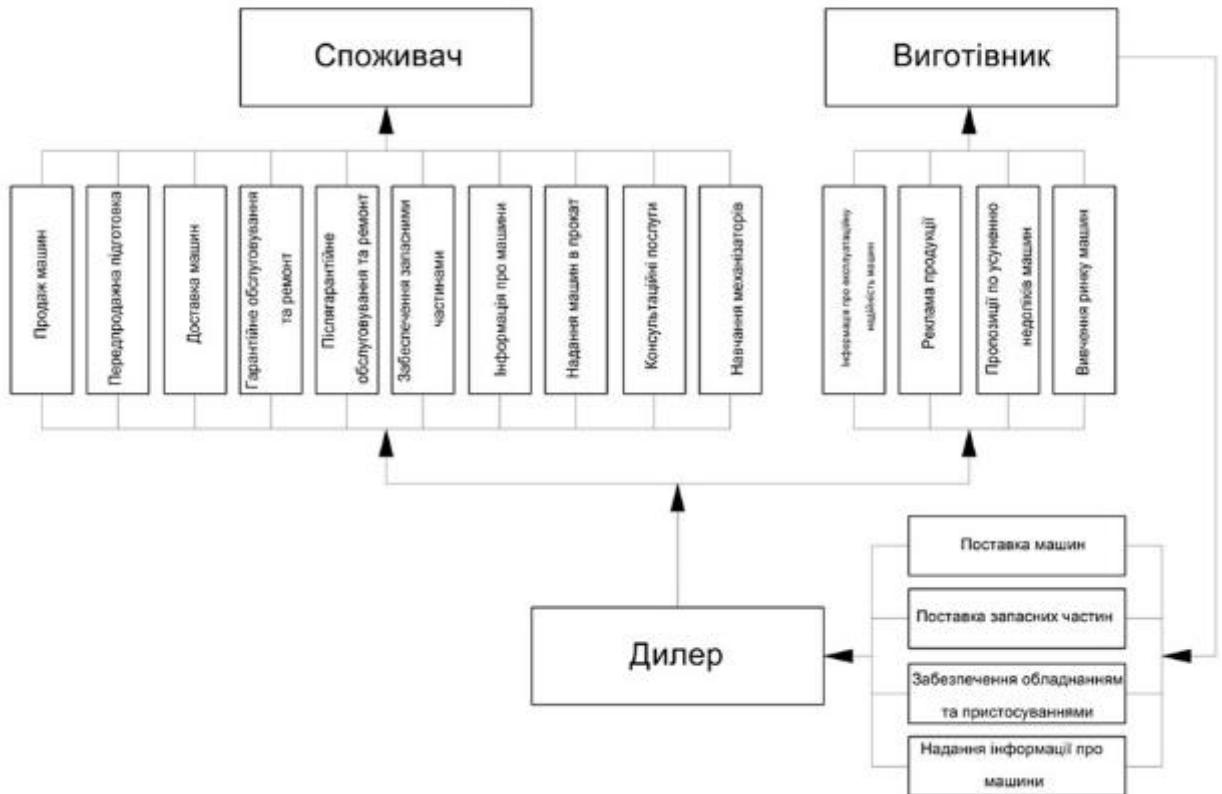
Споживач

Виготівник

Продаж машин

Передпродажна підготовка

Доставка машин

Гарантійне обслуговування та ремонт

Післягарантійне обслуговування та ремонт

Забезпечення запасними частинами

Інформація про машини

Надання машин в прокат

Консультаційні послуги

Навчання механізаторів

Інформація про експлуатаційну надійність машин

Реклама продукції

Пропозиції по усуненню недоліків машин

Вивчення ринку машин

Поставка машин

Поставка запасних частин

Дилер

Забезпечення обладнанням та пристосуваннями

Надання інформації про машини